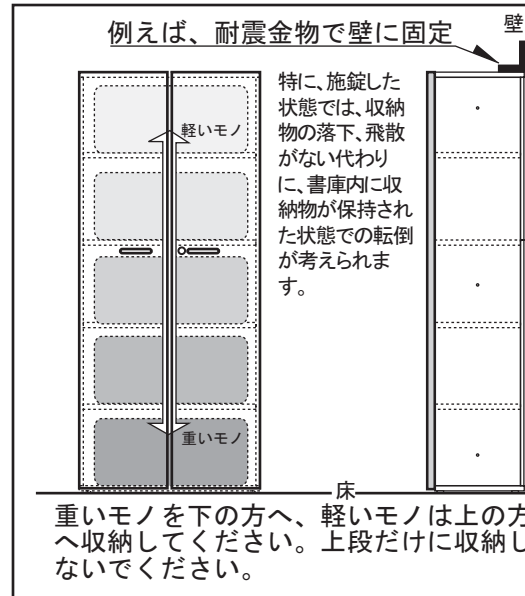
例えば、耐震金物で壁に固定

壁

特に、施錠した状態では、収納物の落下、飛散がない代わりに、書庫内に収納物が保持された状態での転倒が考えられます。

軽いモノ

重いモノ

床

重いモノを下の方へ、軽いモノは上の方へ収納してください。上段だけに収納しないでください。